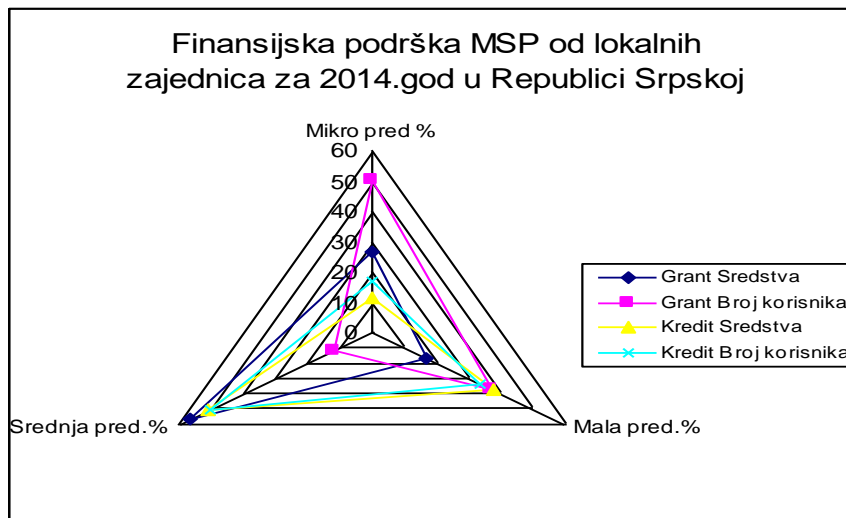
Finansijska podrška MSP od lokalnih zajednica za 2014.god u Republici Srpskoj

Mikro pred %

60
50
40
30
20
10
0

Srednja pred.%

Mala pred.%

Grant Sredstva
Grant Broj korisnika
Kredit Sredstva
Kredit Broj korisnika